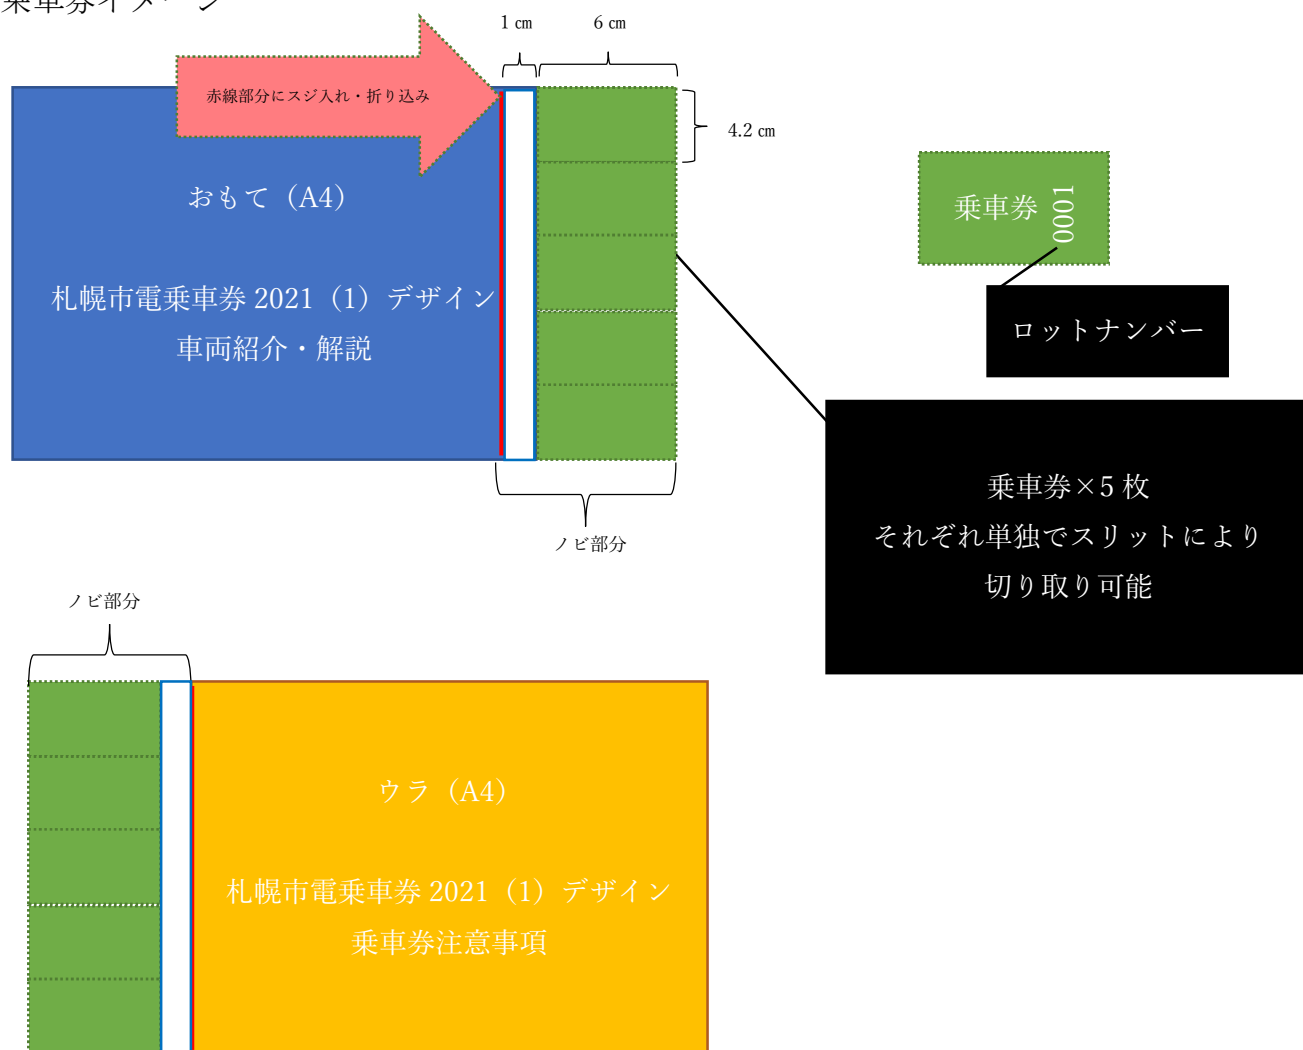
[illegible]

1 cm

6 cm

赤線部分にスジ入れ・折り込み

4.2 cm

おもて（A4）

札幌市電乗車券 2021（1）デザイン

車両紹介・解説

乗車券

0001

ロットナンバー

ノビ部分

乗車券×5 枚

それぞれ単独でスリットにより

切り取り可能

ノビ部分

ウラ（A4）

札幌市電乗車券 2021（1）デザイン

乗車券注意事項